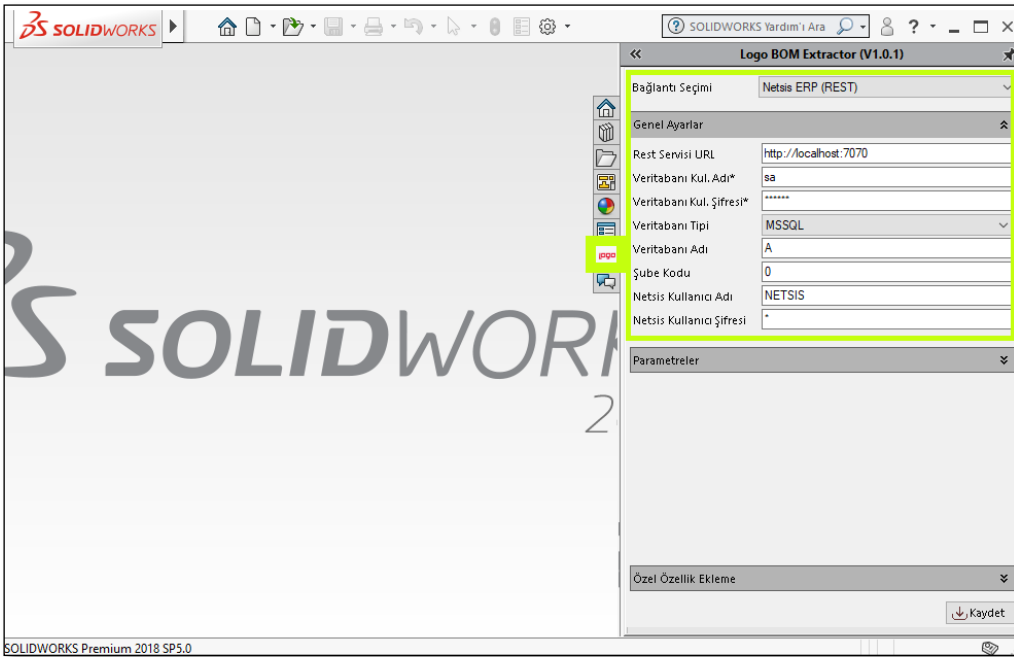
SOLIDWORKS

SOLIDWORKS Yardım'ı Ara

Logo BOM Extractor (V1.0.1)

Bağlantı Seçimi | Netsis ERP (REST)

Genel Ayarlar

Rest Servisi URL | http://localhost:7070
Veritabanı Kul. Adı* | sa
Veritabanı Kul. Şifresi* | ******
Veritabanı Tipi | MSSQL
Veritabanı Adı | A
Şube Kodu | 0
Netsis Kullanıcı Adı | NETSIS
Netsis Kullanıcı Şifresi | *

Parametreler

Özel Özellik Ekleme

Kaydet

logo

SOLIDWORKS
2

SOLIDWORKS Premium 2018 SP5.0